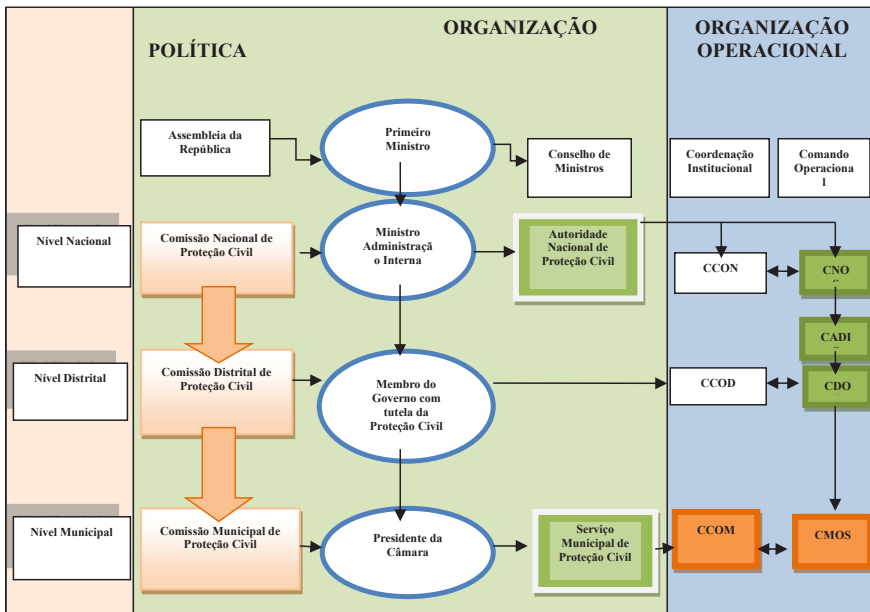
ORGANIZAÇÃO POLÍTICA

ORGANIZAÇÃO OPERACIONAL

Assembleia da República

Primeiro Ministro

Conselho de Ministros

Coordenação Institucional

Comando Operaciona l

Nível Nacional

Comissão Nacional de Proteção Civil

Ministro Administraçã o Interna

Autoridade Nacional de Proteção Civil

CCON

CNO

CADI

Nível Distrital

Comissão Distrital de Proteção Civil

Membro do Governo com tutela da Proteção Civil

CCOD

CDO

Nível Municipal

Comissão Municipal de Proteção Civil

Presidente da Câmara

Serviço Municipal de Proteção Civil

CCOM

CMOS